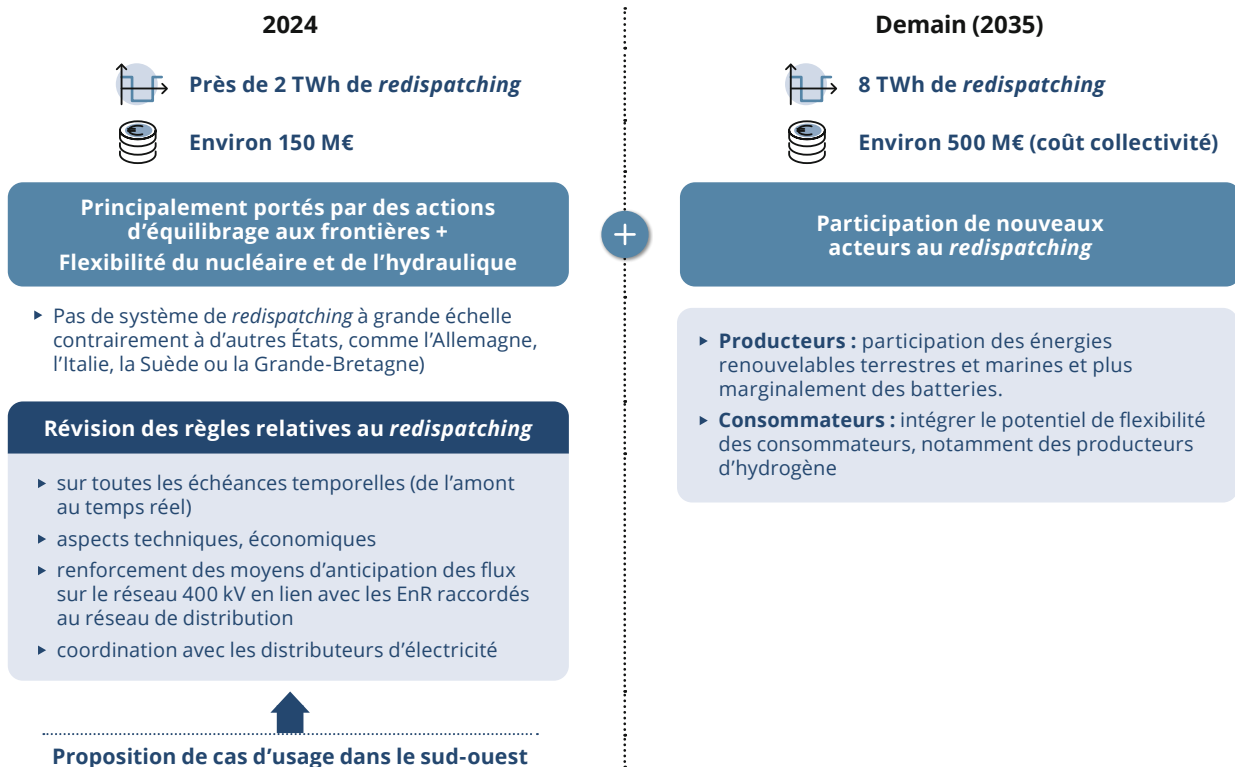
2024

Près de 2 TWh de *redispatching*

Environ 150 M€

Principalement portés par des actions d’équilibrage aux frontières + Flexibilité du nucléaire et de l’hydraulique

▸ Pas de système de *redispatching* à grande échelle contrairement à d’autres États, comme l’Allemagne, l’Italie, la Suède ou la Grande-Bretagne)

Révision des règles relatives au *redispatching*

▸ sur toutes les échéances temporelles (de l’amont au temps réel)

▸ aspects techniques, économiques

▸ renforcement des moyens d’anticipation des flux sur le réseau 400 kV en lien avec les EnR raccordés au réseau de distribution

▸ coordination avec les distributeurs d’électricité

Proposition de cas d’usage dans le sud-ouest

+

Demain (2035)

8 TWh de *redispatching*

Environ 500 M€ (coût collectivité)

Participation de nouveaux acteurs au *redispatching*

▸ **Producteurs :** participation des énergies renouvelables terrestres et marines et plus marginalement des batteries.

▸ **Consommateurs :** intégrer le potentiel de flexibilité des consommateurs, notamment des producteurs d’hydrogène